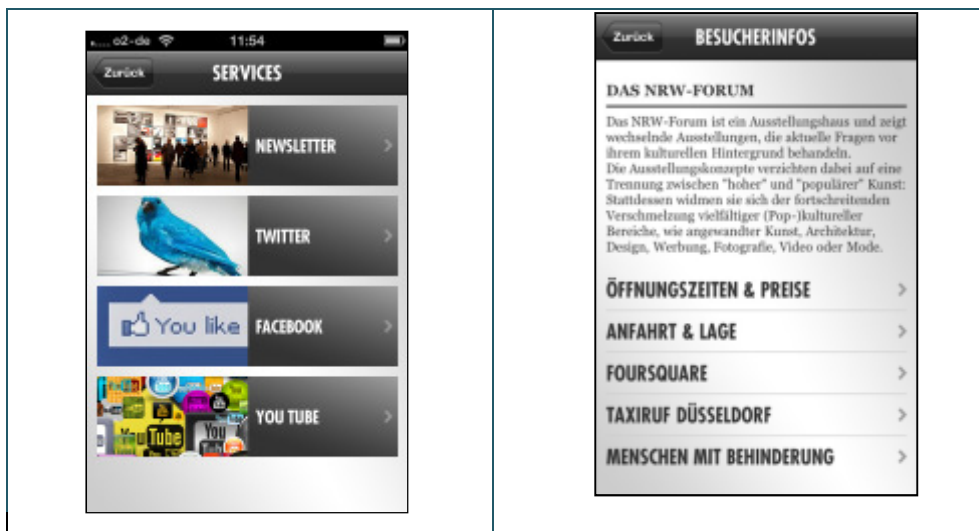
o2-de 11:54

Zurück SERVICES

NEWSLETTER

TWITTER

You like FACEBOOK

You Tube YOU TUBE

Zurück BESUCHERINFOS

DAS NRW-FORUM

Das NRW-Forum ist ein Ausstellungshaus und zeigt wechselnde Ausstellungen, die aktuelle Fragen vor ihrem kulturellen Hintergrund behandeln.
Die Ausstellungskonzepte verzichten dabei auf eine Trennung zwischen "hoher" und "populärer" Kunst: Stattdessen widmen sie sich der fortschreitenden Verschmelzung vielfältiger (Pop-)kultureller Bereiche, wie angewandter Kunst, Architektur, Design, Werbung, Fotografie, Video oder Mode.

ÖFFNUNGSZEITEN & PREISE

ANFAHRT & LAGE

FOURSQUARE

TAXIRUF DÜSSELDORF

MENSCHEN MIT BEHINDERUNG